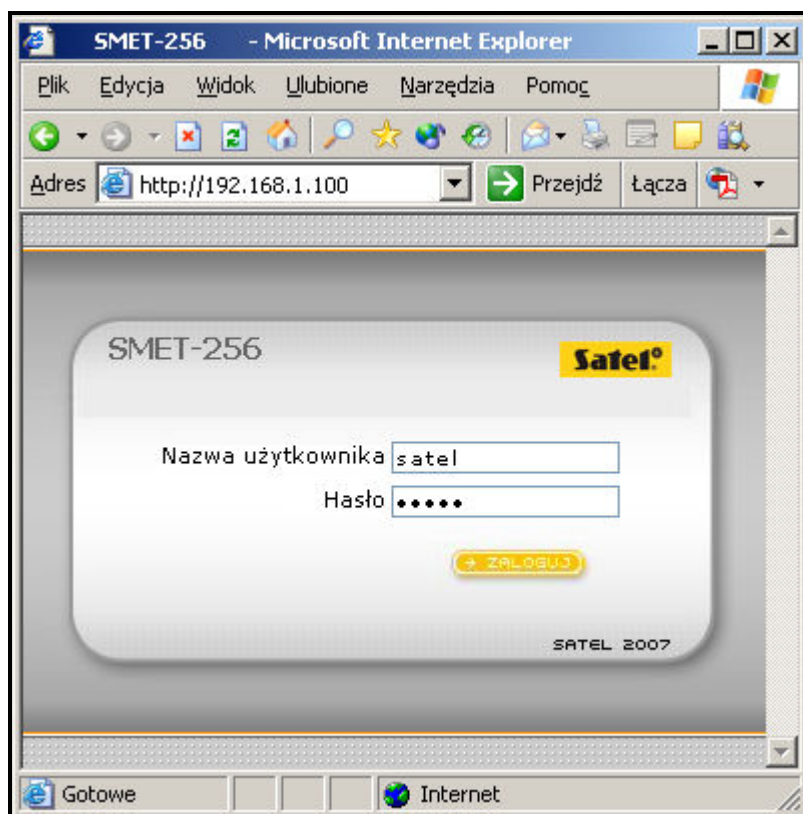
SMET-256 - Microsoft Internet Explorer

Plik Edycja Widok Ulubione Narzędzia Pomoc

Adres http://192.168.1.100 Przejdź Łącza

SMET-256

Satel®

Nazwa użytkownika satel

Hasło •••••

→ ZALOGUJ

SATEL 2007

Gotowe

Internet